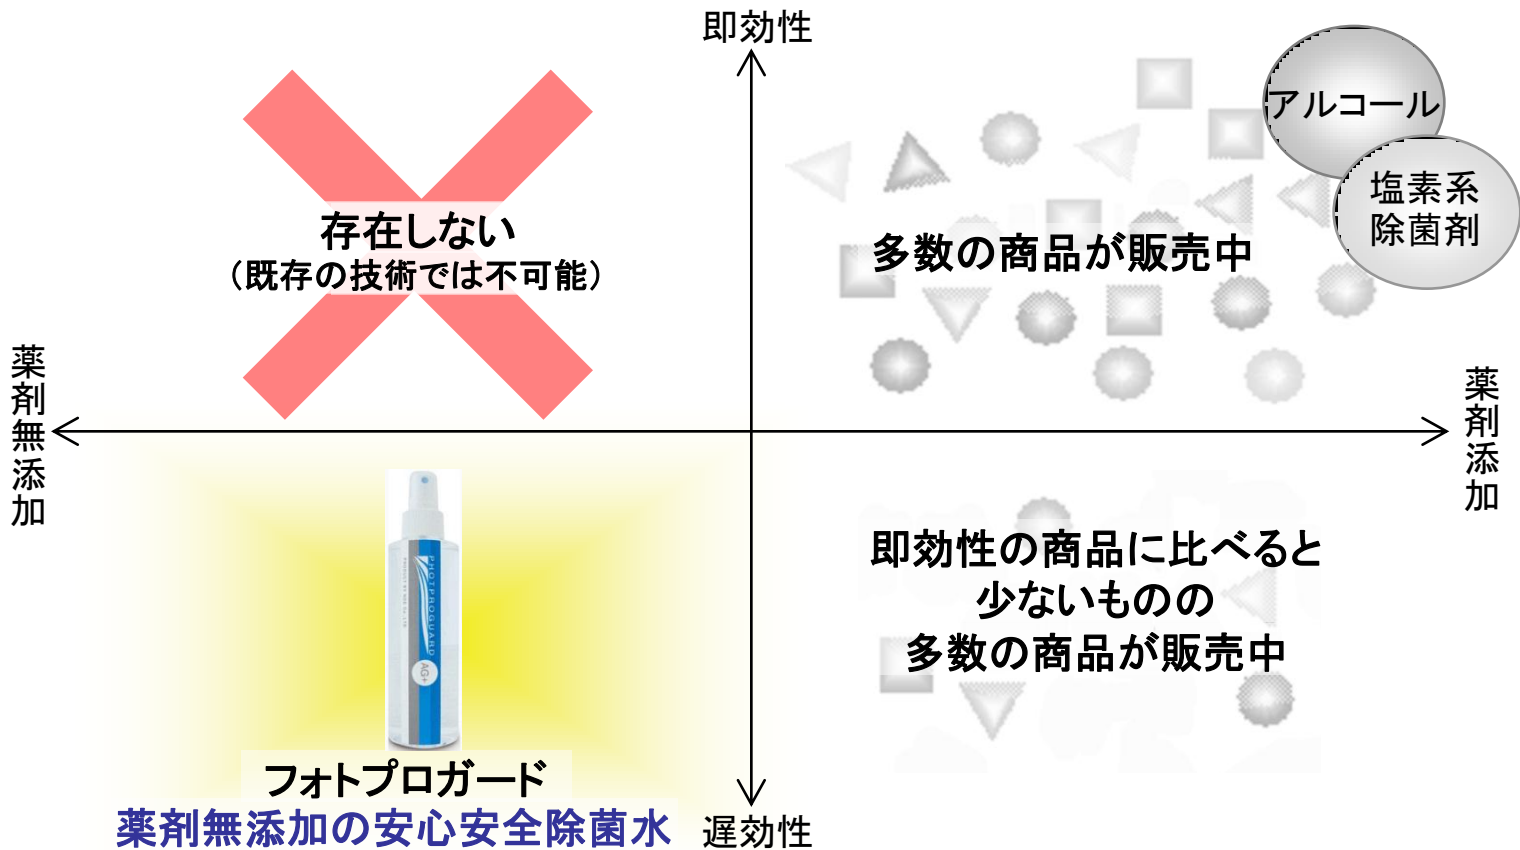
即効性

アルコール

塩素系
除菌剤

存在しない
（既存の技術では不可能）

多数の商品が販売中

薬剤無添加

薬剤添加

即効性の商品に比べると
少ないものの
多数の商品が販売中

PHOTPROGUARD
AG+

フォトプロガード
薬剤無添加の安心安全除菌水

遅効性